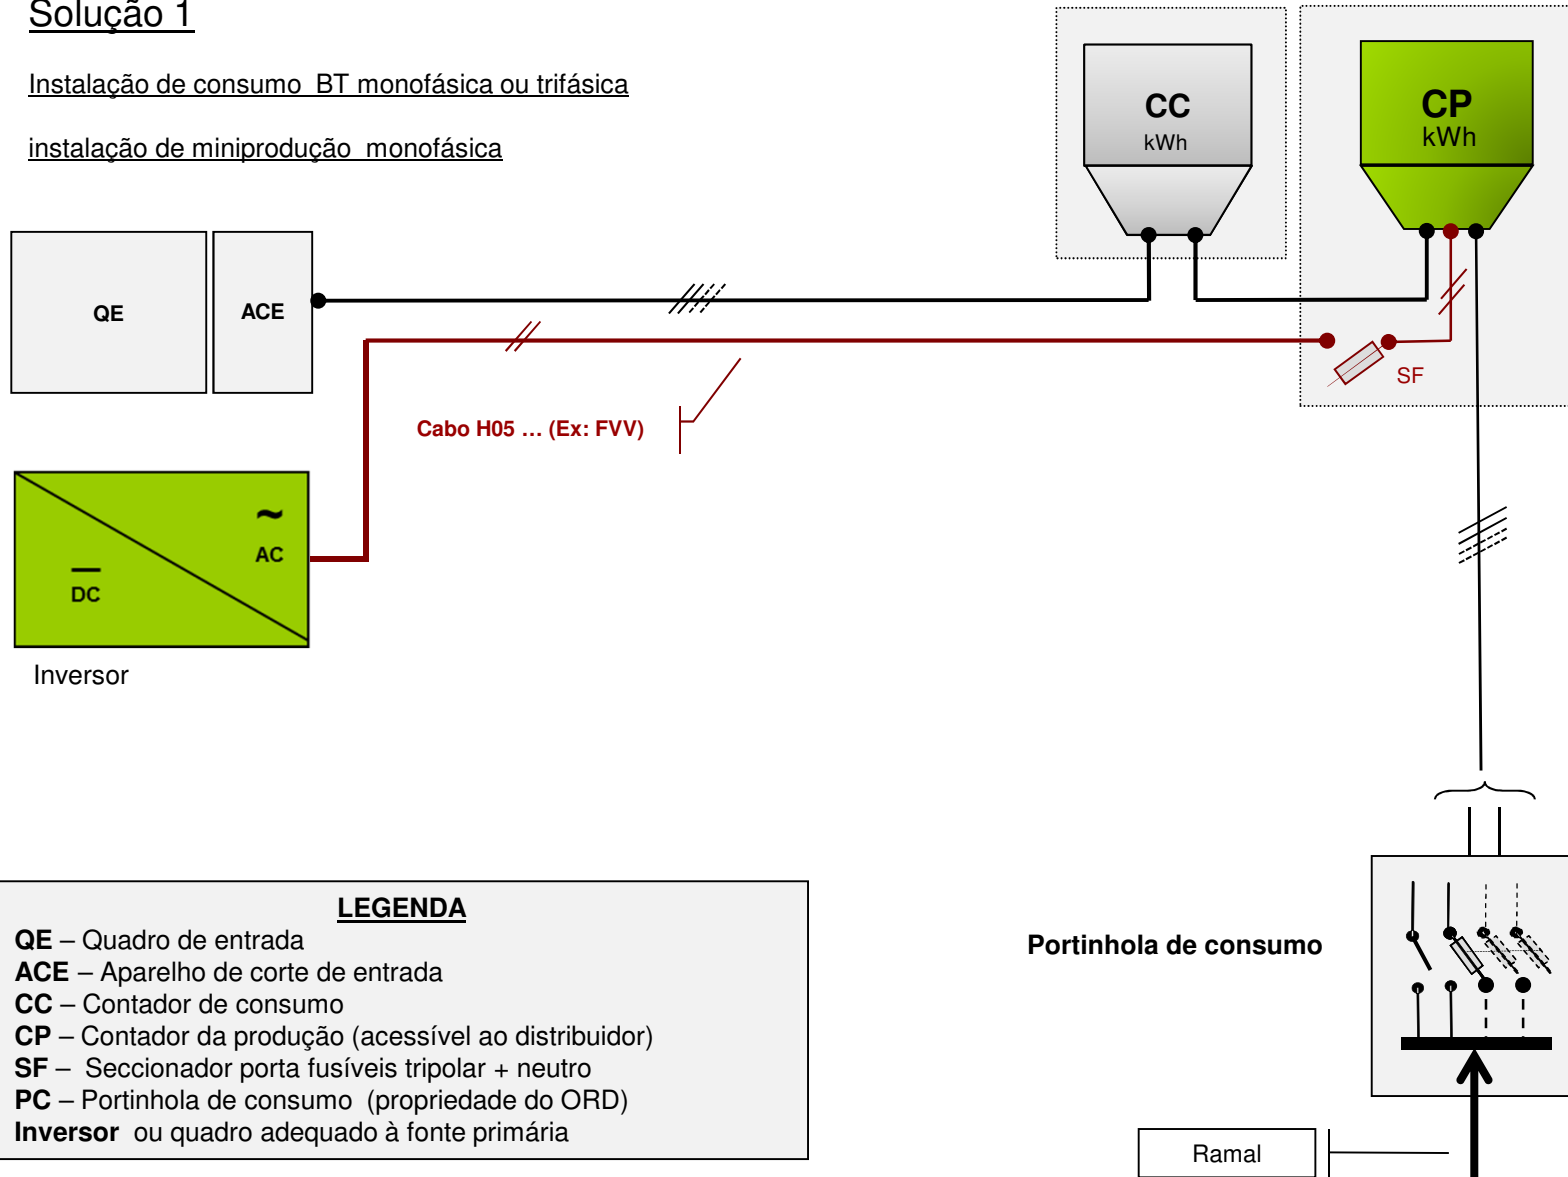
Solução 1

Instalação de consumo BT monofásica ou trifásica

instalação de miniprodução monofásica

CC
kWh

CP
kWh

QE

ACE

SF

Cabo H05 … (Ex: FVV)

~
AC

DC

Inversor

Portinhola de consumo

Ramal

LEGENDA
**QE** – Quadro de entrada
**ACE** – Aparelho de corte de entrada
**CC** – Contador de consumo
**CP** – Contador da produção (acessível ao distribuidor)
**SF** – Seccionador porta fusíveis tripolar + neutro
**PC** – Portinhola de consumo (propriedade do ORD)
**Inversor** ou quadro adequado à fonte primária